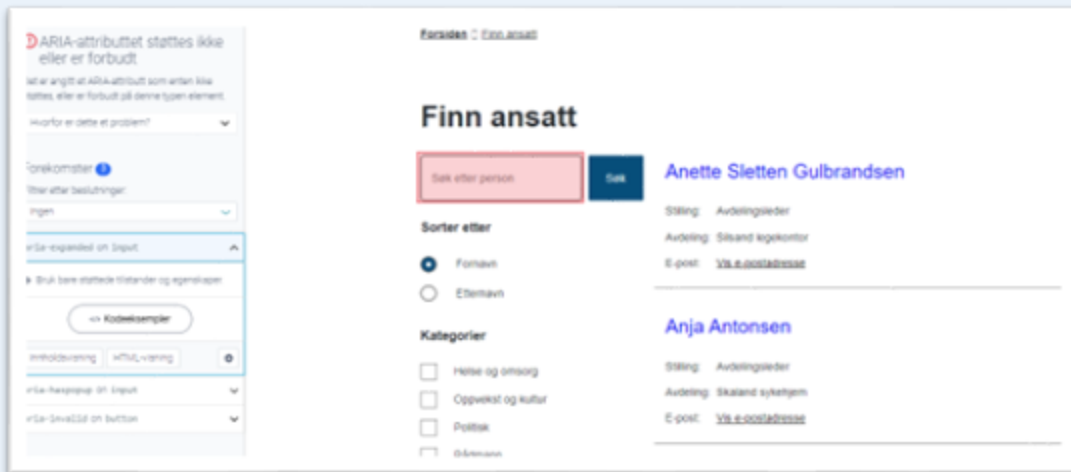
ARIA-attributtet støttes ikke eller er forbudt

Det er angitt et ARIA-attributt som enten ikke støttes, eller er forbudt på denne typen element.

Hvorfor er dette et problem?

Forekomster 3

Filtrer etter beslutninger

Ingen

aria-expanded on input

Bruk bare støttede tilstander og egenskaper

<> Kodeeksempler

Innholdsvisning HTML-visning

aria-haspopup on input

aria-invalid on button

Forsiden > Finn ansatt

Finn ansatt

Søk etter person

Søk

Sorter etter

Fornavn

Etternavn

Kategorier

Helse og omsorg

Oppvekst og kultur

Politisk

Rådmann

Anette Sletten Gulbrandsen

Stilling: Avdelingsleder

Avdeling: Silsand legekontor

E-post: Vis e-postadresse

Anja Antonsen

Stilling: Avdelingsleder

Avdeling: Skaland sykehjem

E-post: Vis e-postadresse